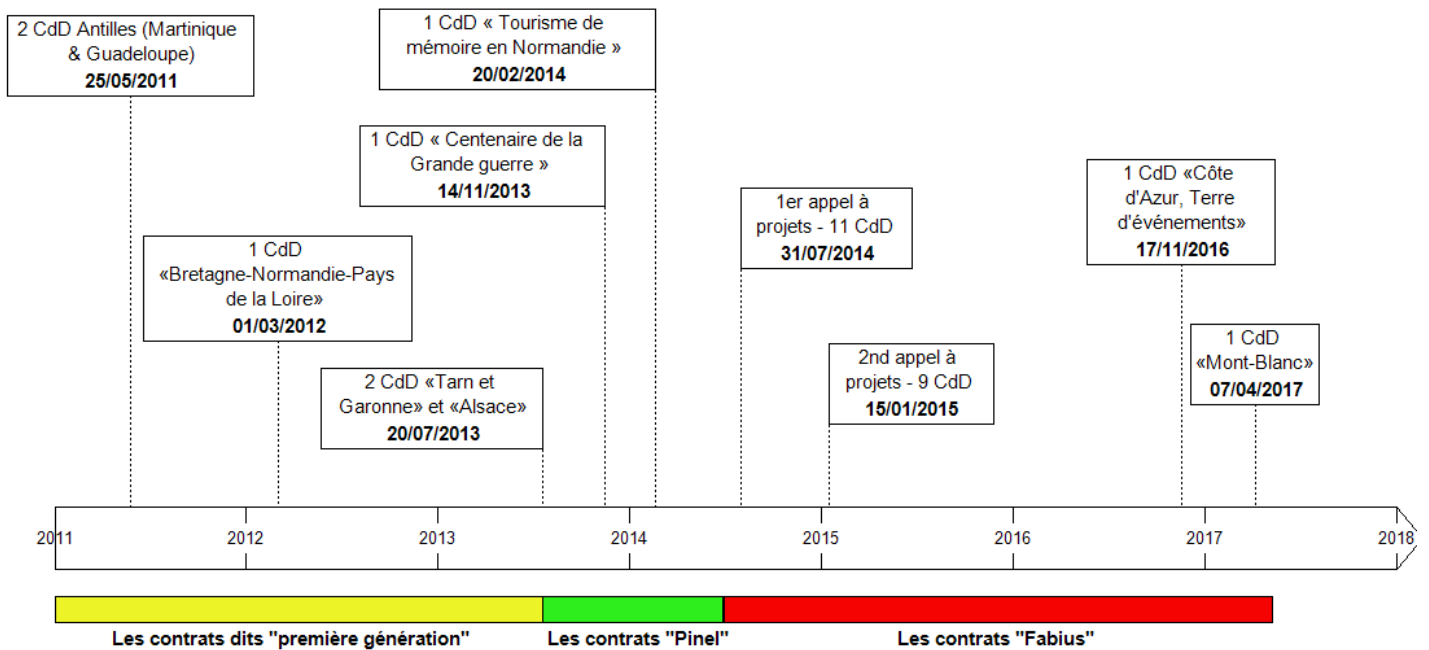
2 CdD Antilles (Martinique & Guadeloupe)
**25/05/2011**

1 CdD « Tourisme de mémoire en Normandie »
**20/02/2014**

1 CdD « Centenaire de la Grande guerre »
**14/11/2013**

1 CdD «Bretagne-Normandie-Pays de la Loire»
**01/03/2012**

2 CdD «Tarn et Garonne» et «Alsace»
**20/07/2013**

1er appel à projets - 11 CdD
**31/07/2014**

2nd appel à projets - 9 CdD
**15/01/2015**

1 CdD «Côte d'Azur, Terre d'événements»
**17/11/2016**

1 CdD «Mont-Blanc»
**07/04/2017**

2011 2012 2013 2014 2015 2016 2017 2018

**Les contrats dits "première génération"** **Les contrats "Pinel"** **Les contrats "Fabius"**